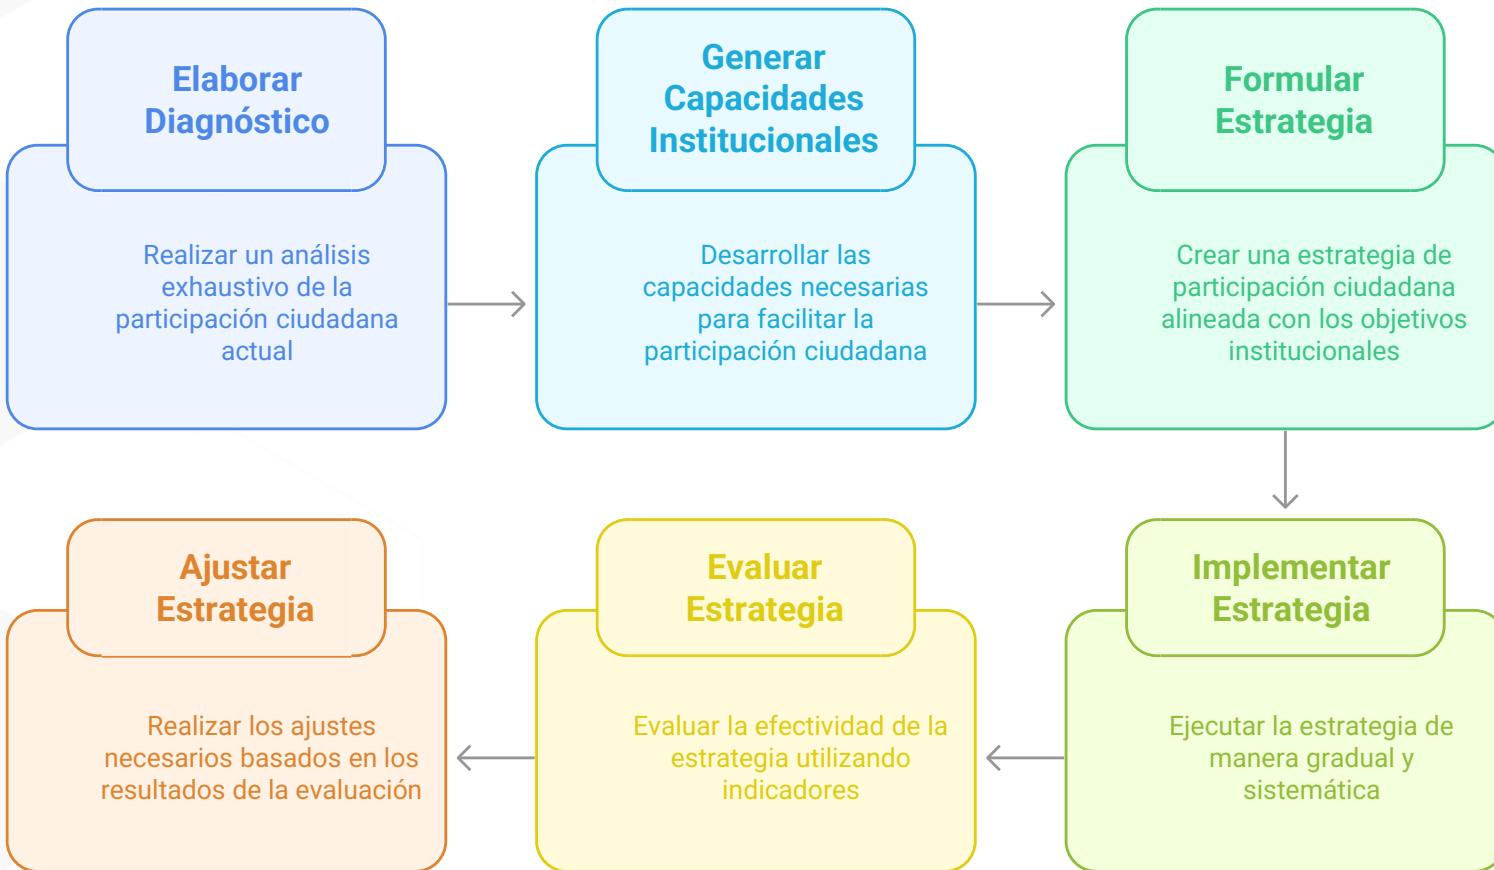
Elaborar Diagnóstico

Realizar un análisis exhaustivo de la participación ciudadana actual

Generar Capacidades Institucionales

Desarrollar las capacidades necesarias para facilitar la participación ciudadana

Formular Estrategia

Crear una estrategia de participación ciudadana alineada con los objetivos institucionales

Implementar Estrategia

Ejecutar la estrategia de manera gradual y sistemática

Evaluar Estrategia

Evaluar la efectividad de la estrategia utilizando indicadores

Ajustar Estrategia

Realizar los ajustes necesarios basados en los resultados de la evaluación